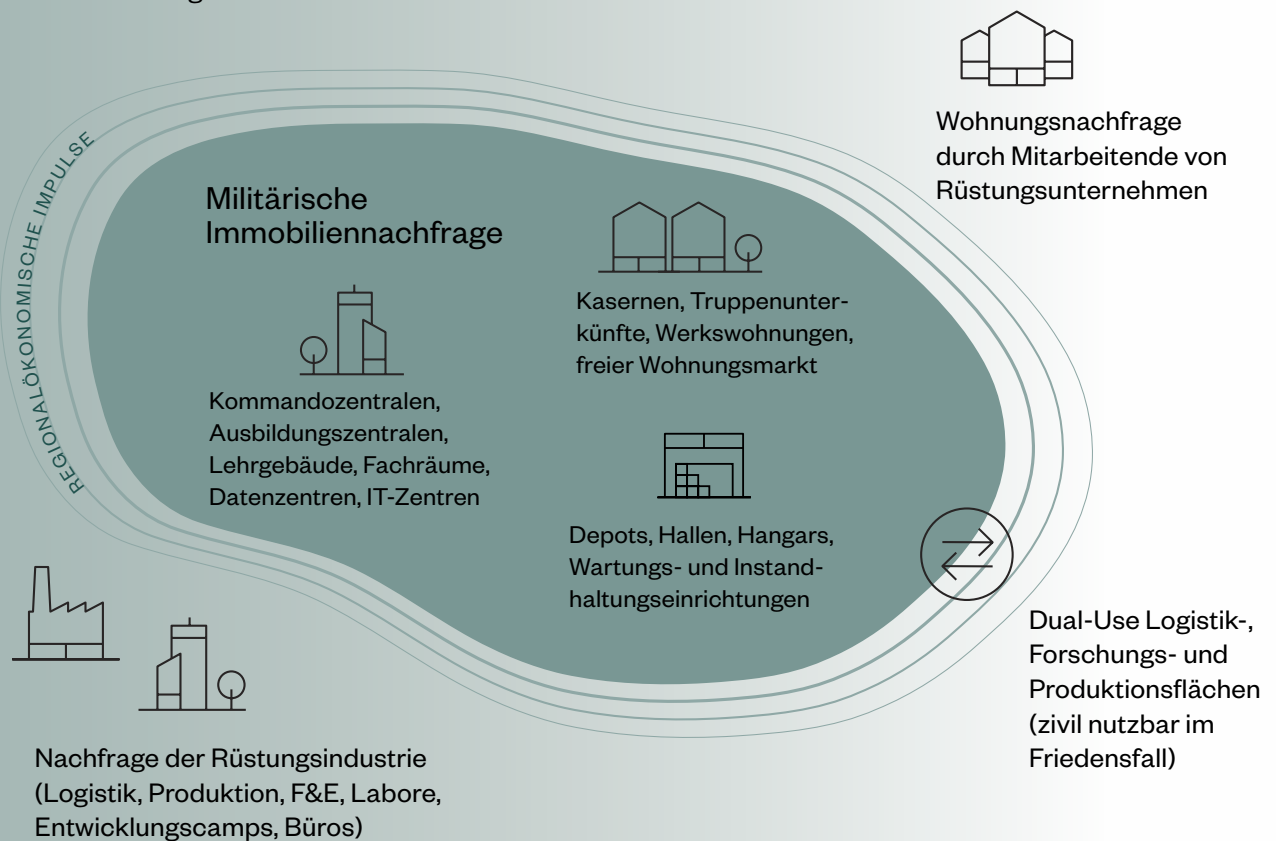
REGIONALÖKONOMISCHE IMPULSE

Militärische Immobiliennachfrage

Kommandozentralen, Ausbildungszentralen, Lehrgebäude, Fachräume, Datenzentren, IT-Zentren

Kasernen, Truppenunterkünfte, Werkswohnungen, freier Wohnungsmarkt

Depots, Hallen, Hangars, Wartungs- und Instandhaltungseinrichtungen

Wohnungsnachfrage durch Mitarbeitende von Rüstungsunternehmen

Dual-Use Logistik-, Forschungs- und Produktionsflächen (zivil nutzbar im Friedensfall)

Nachfrage der Rüstungsindustrie (Logistik, Produktion, F&E, Labore, Entwicklungscamps, Büros)